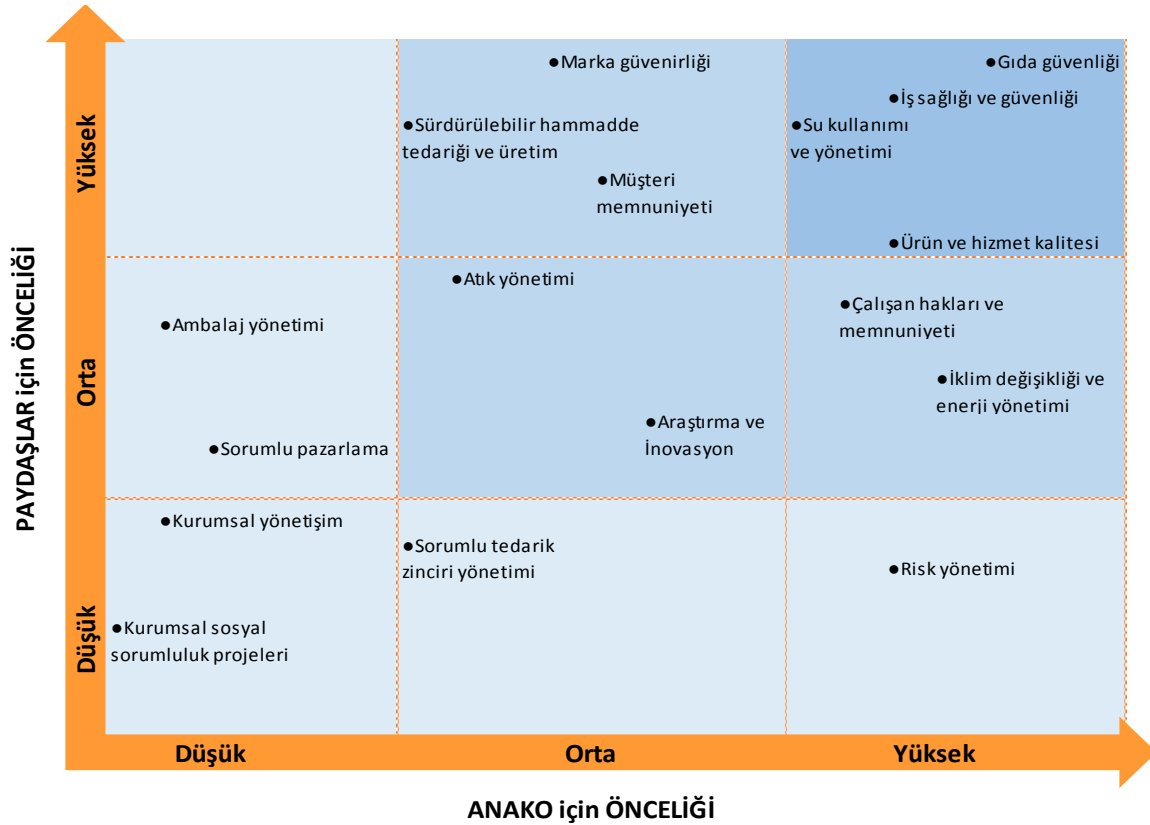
PAYDAŞLAR için ÖNCELİĞİ

Yüksek

Orta

Düşük

Marka güvenirliği
Sürdürülebilir hammadde tedariği ve üretim
Müşteri memnuniyeti

Gıda güvenliği
İş sağlığı ve güvenliği
Su kullanımı ve yönetimi
Ürün ve hizmet kalitesi

Ambalaj yönetimi
Sorumlu pazarlama

Atık yönetimi
Araştırma ve İnovasyon

Çalışan hakları ve memnuniyeti
İklim değişikliği ve enerji yönetimi

Kurumsal yönetişim
Kurumsal sosyal sorumluluk projeleri

Sorumlu tedarik zinciri yönetimi

Risk yönetimi

Düşük
Orta
Yüksek

ANAKO için ÖNCELİĞİ